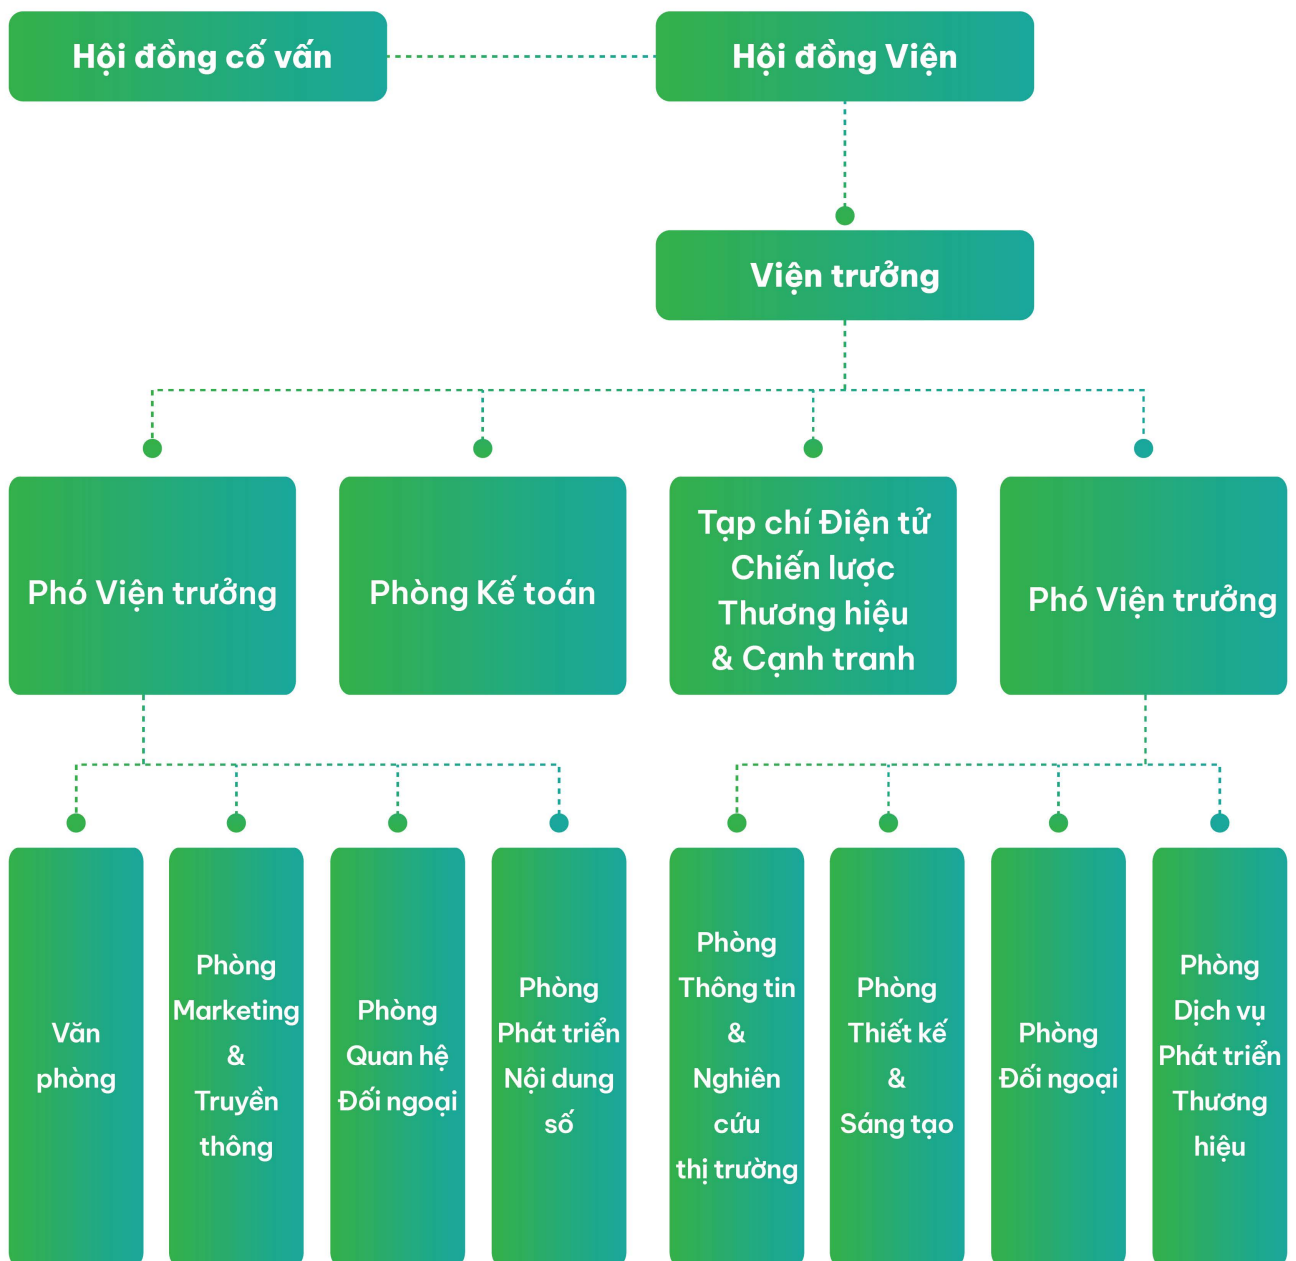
Hội đồng cố vấn

Hội đồng Viện

Viện trưởng

Phó Viện trưởng

Phòng Kế toán

Tạp chí Điện tử Chiến lược Thương hiệu & Cạnh tranh

Phó Viện trưởng

Văn phòng

Phòng Marketing & Truyền thông

Phòng Quan hệ Đối ngoại

Phòng Phát triển Nội dung số

Phòng Thông tin & Nghiên cứu thị trường

Phòng Thiết kế & Sáng tạo

Phòng Đối ngoại

Phòng Dịch vụ Phát triển Thương hiệu